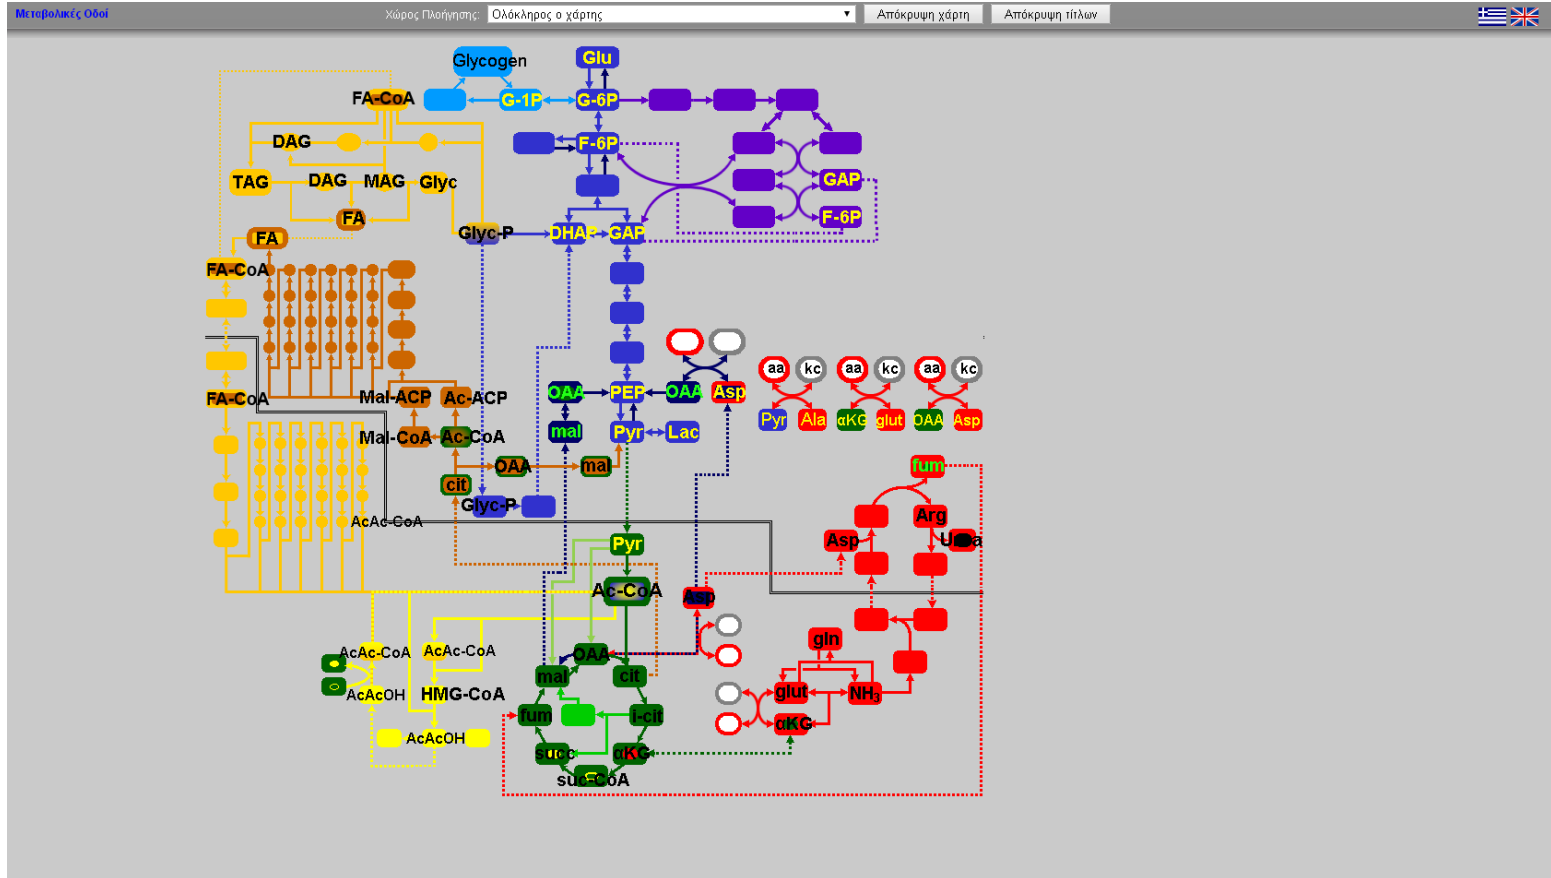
Μεταβολικές Οδοί

Χώρος Πλοήγησης: Ολόκληρος ο χάρτης

Απόκρυψη χάρτη

Απόκρυψη τίτλων

Glycogen
Glu
FA-CoA
G-1P
G-6P
DAG
F-6P
TAG
DAG
MAG
Glyc
GAP
FA
F-6P
Glyc-P
DHAP
GAP
FA
FA-CoA
FA-CoA
Mal-ACP
Ac-ACP
Mal-CoA
Ac-CoA
OAA
PEP
OAA
Asp
aa
kc
aa
kc
aa
kc
Pyr
Ala
αKG
glut
OAA
Asp
mal
Pyr
Lac
OAA
mal
cit
Glyc-P
AcAc-CoA
fum
Arg
Pyr
Asp
Urea
Ac-CoA
Asp
gln
AcAc-CoA
AcAc-CoA
OAA
AcAcOH
HMG-CoA
mal
cit
glut
$NH_3$
fum
i-cit
αKG
AcAcOH
succ
αKG
succ-CoA